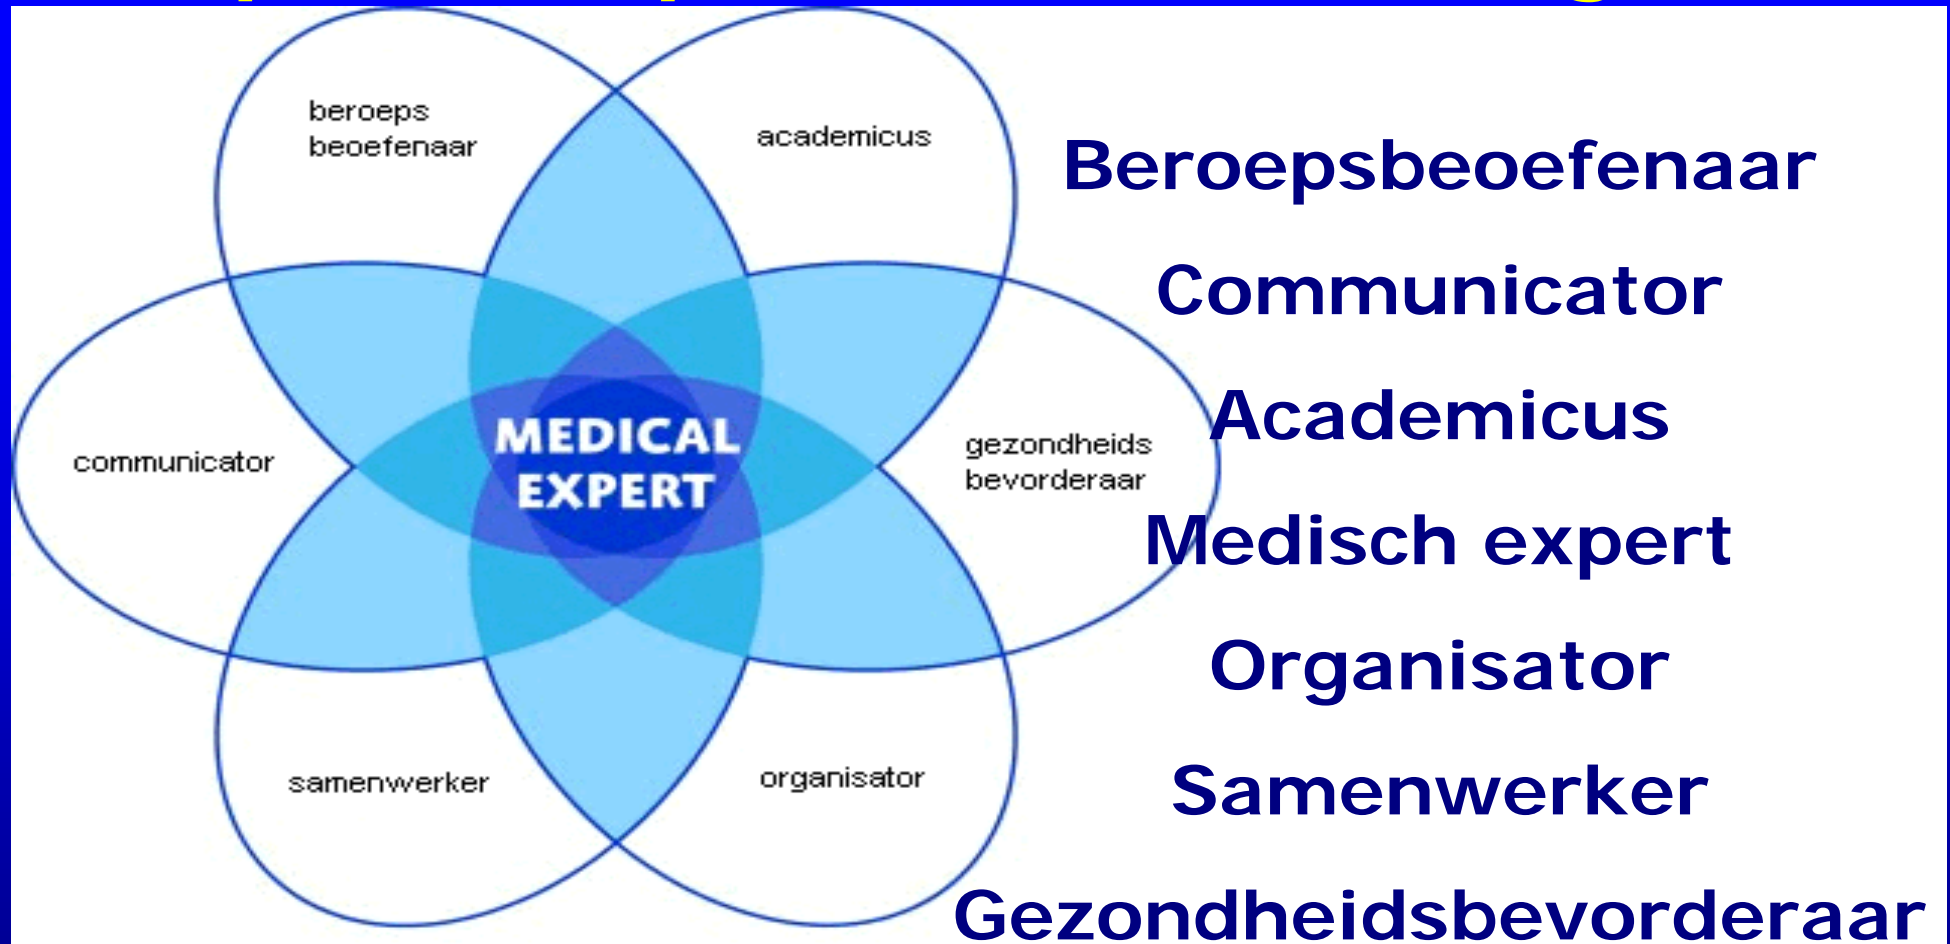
beroeps beoefenaar

academicus

communicator

MEDICAL EXPERT

gezondheids bevorderaar

samenwerker

organisator

Beroepsbeoefenaar

Communicator

Academicus

Medisch expert

Organisator

Samenwerker

Gezondheidsbevorderaar